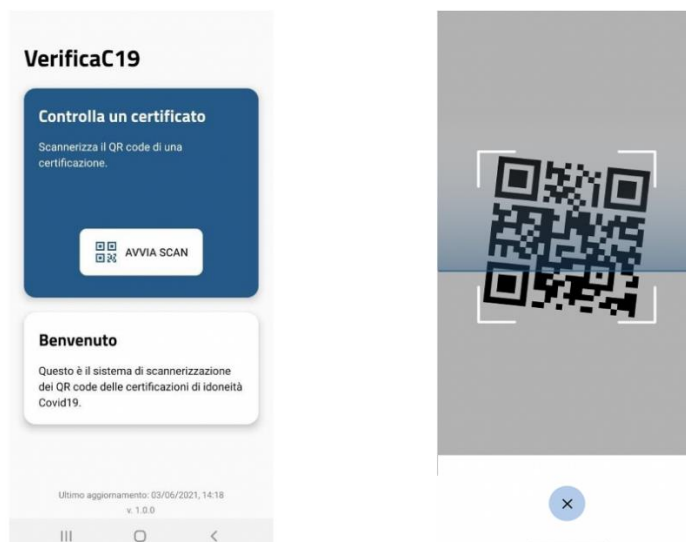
VerificaC19

Controlla un certificato

Scannerizza il QR code di una certificazione.

AVVIA SCAN

Benvenuto

Questo è il sistema di scannerizzazione dei QR code delle certificazioni di idoneità Covid19.

Ultimo aggiornamento: 03/06/2021, 14:18
v. 1.0.0